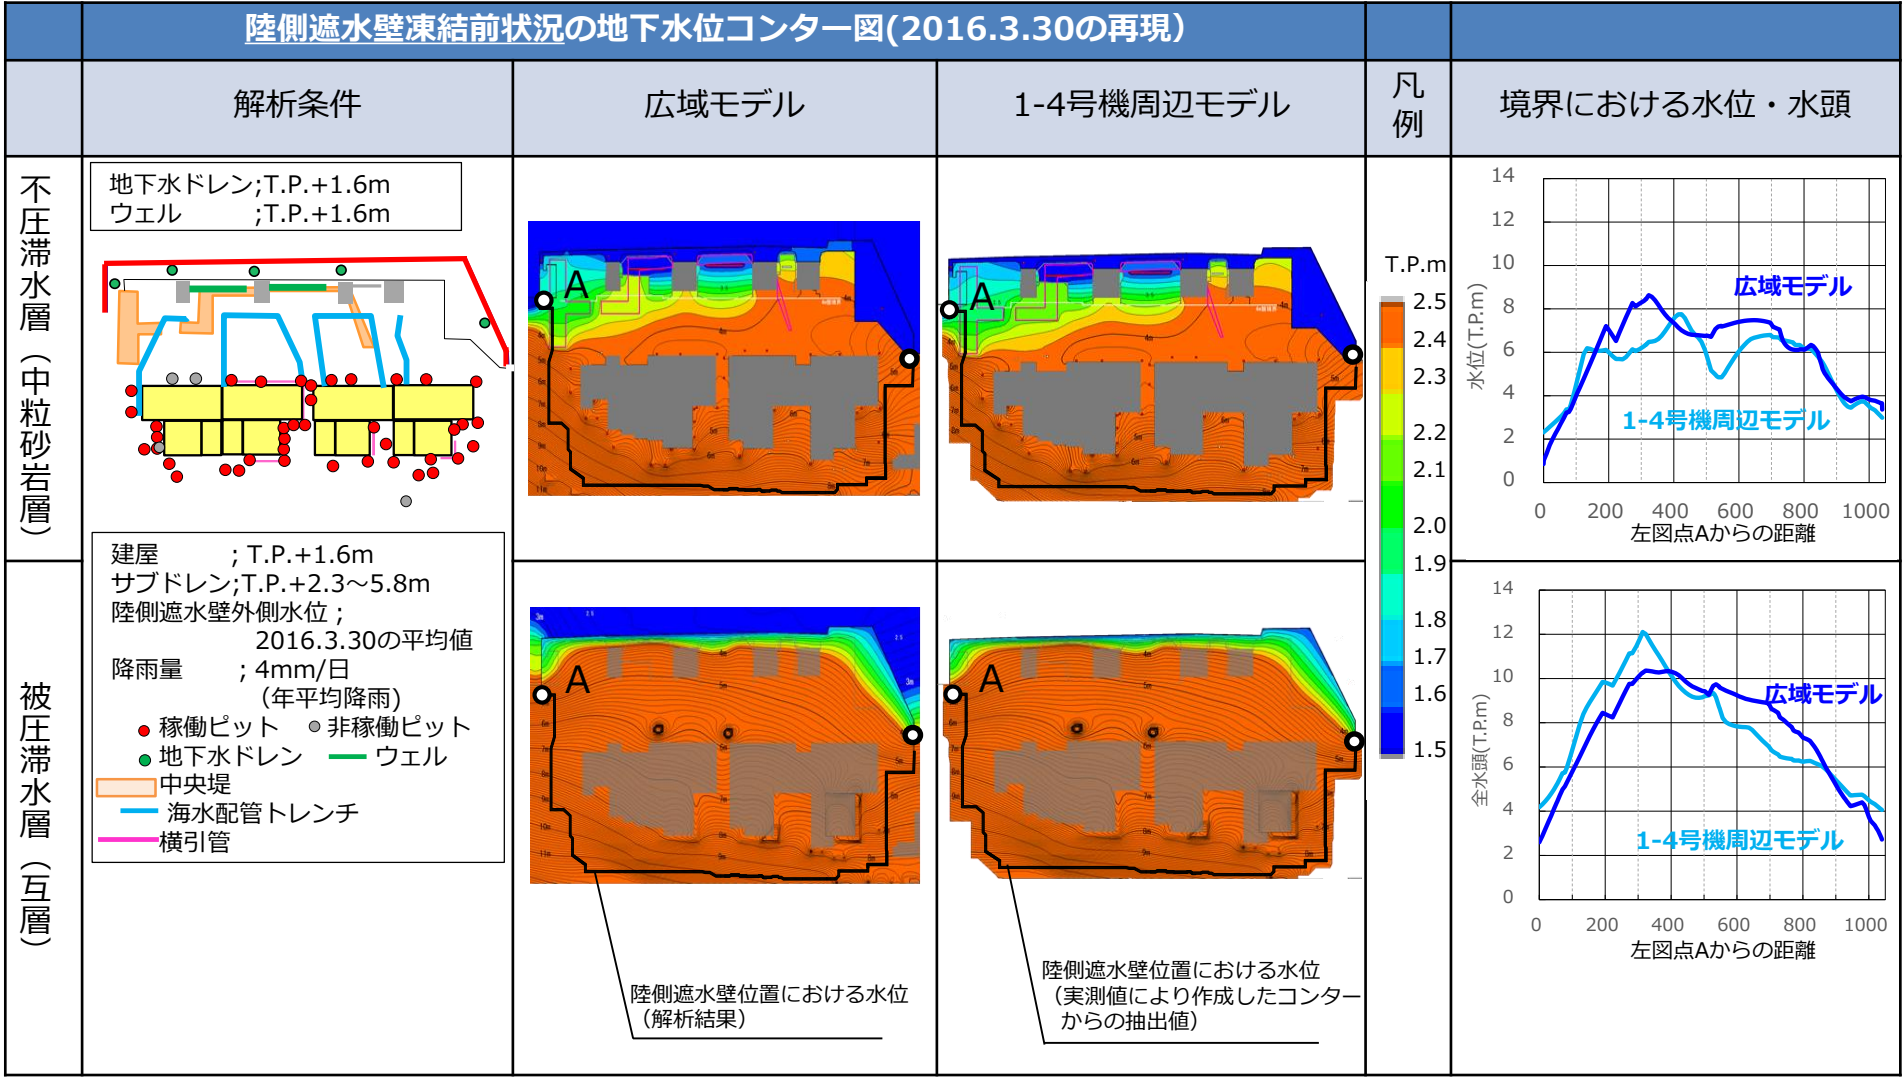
陸側遮水壁凍結前状況の地下水位コンター図(2016.3.30の再現)

| | 解析条件 | 広域モデル | 1-4号機周辺モデル | 凡例 | 境界における水位・水頭 |
|---|---|---|---|---|---|
| 不圧滞水層（中粒砂岩層） | 地下水ドレン;T.P.+1.6m ウェル ;T.P.+1.6m | A | A | T.P.m 2.5 2.4 2.3 2.2 2.1 2.0 1.9 1.8 1.7 1.6 1.5 | 14 12 10 8 6 4 2 0 水位(T.P.m) 0 200 400 600 800 1000 左図点Aからの距離 広域モデル 1-4号機周辺モデル |
| 被圧滞水層（互層） | 建屋 ; T.P.+1.6m サブドレン;T.P.+2.3～5.8m 陸側遮水壁外側水位 ; 2016.3.30の平均値 降雨量 ; 4mm/日 (年平均降雨) 稼働ピット 非稼働ピット 地下水ドレン ウェル 中央堤 海水配管トレンチ 横引管 | A 陸側遮水壁位置における水位（解析結果） | A 陸側遮水壁位置における水位（実測値により作成したコンターからの抽出値） | | 14 12 10 8 6 4 2 0 全水頭(T.P.m) 0 200 400 600 800 1000 左図点Aからの距離 広域モデル 1-4号機周辺モデル |